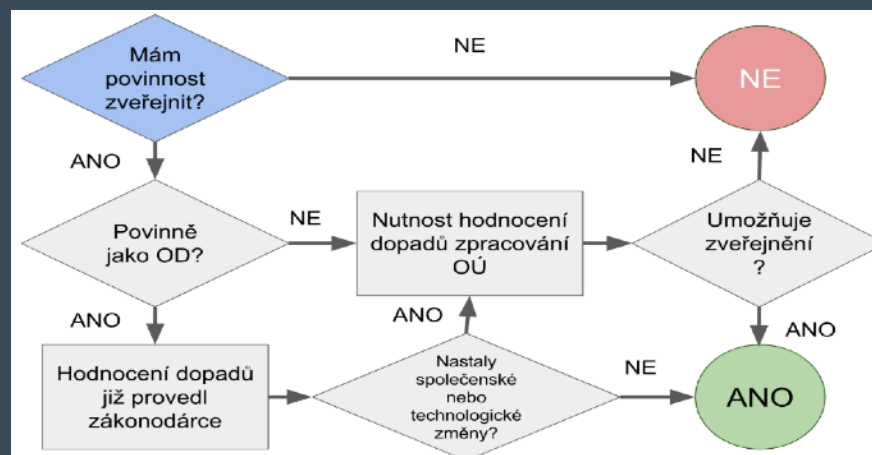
Mám povinnost zveřejnit?

NE

NE

ANO

NE

Povinně jako OD?

NE

Nutnost hodnocení dopadů zpracování OÚ

Umožňuje zveřejnění ?

ANO

ANO

ANO

Hodnocení dopadů již provedl zákonodárce

Nastaly společenské nebo technologické změny?

NE

ANO